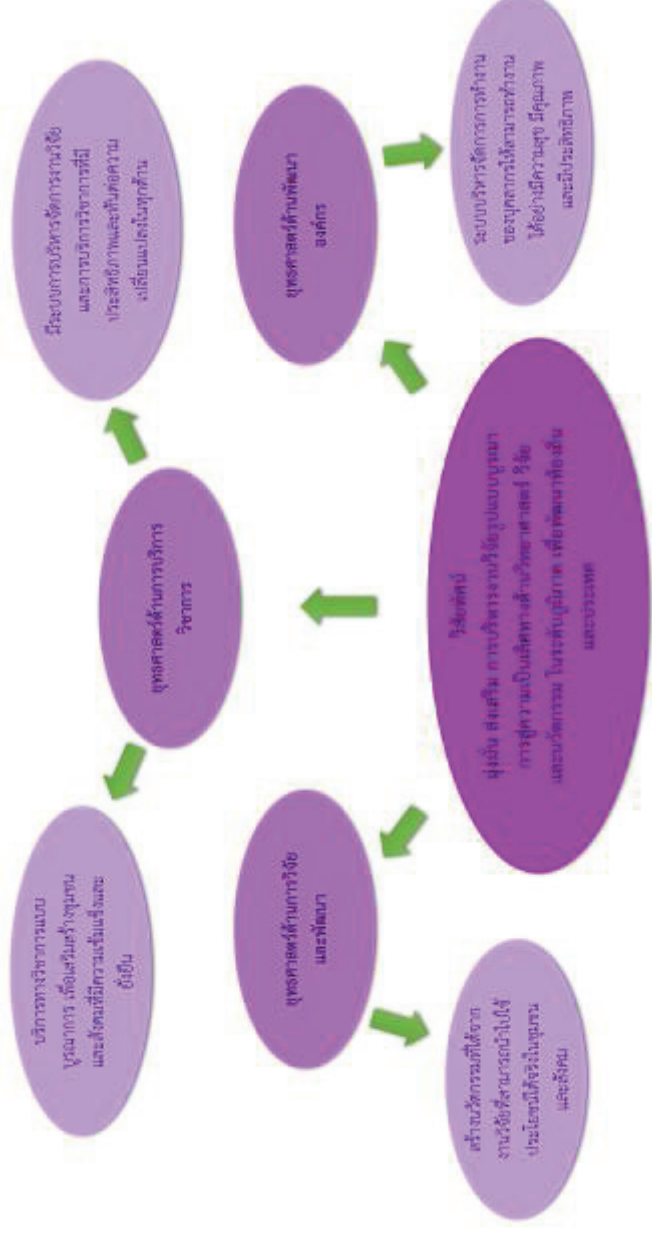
วิสัยทัศน์
มุ่งเน้น ส่งเสริม การบริหารงานวิจัยรูปแบบบูรณาการสู่ความเป็นเลิศทางด้านวิทยาศาสตร์ วิจัย และนวัตกรรม ในระดับภูมิภาค เพื่อพัฒนาท้องถิ่นและประเทศ

ยุทธศาสตร์ด้านการวิจัยและพัฒนา

สร้างนวัตกรรมที่ได้จากงานวิจัยที่สามารถนำไปใช้ประโยชน์ได้จริงในชุมชนและสังคม

ยุทธศาสตร์ด้านการบริการวิชาการ

บริการทางวิชาการแบบบูรณาการ เพื่อเสริมสร้างชุมชนและสังคมที่มีความเข้มแข็งและยั่งยืน

มีระบบการบริหารจัดการงานวิจัยและการบริการวิชาการที่มีประสิทธิภาพและทันต่อความเปลี่ยนแปลงในทุกด้าน

ยุทธศาสตร์ด้านพัฒนาองค์กร

ระบบบริหารจัดการการทำงานของบุคลากรให้สามารถทำงานได้อย่างมีความสุข มีคุณภาพ และมีประสิทธิภาพ